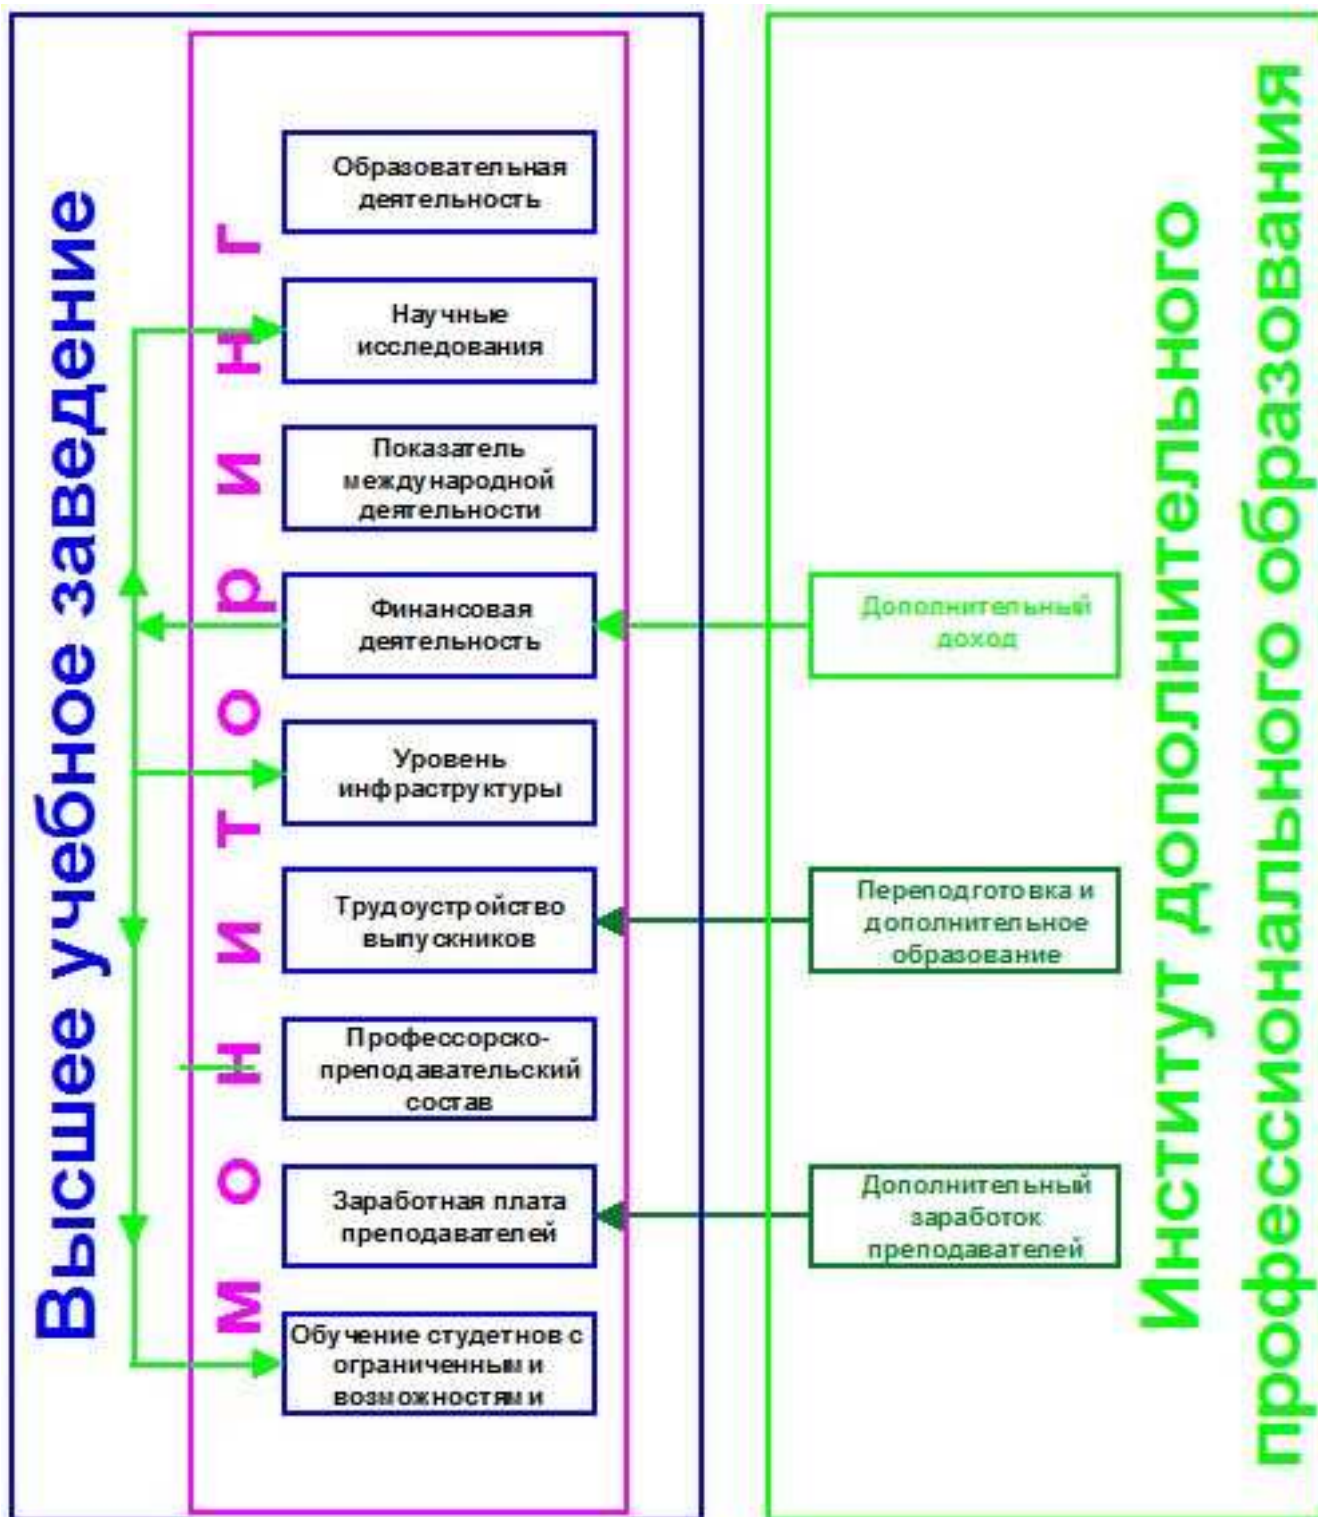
Высшее учебное заведение

мониторинг

Образовательная деятельность

Научные исследования

Показатель международной деятельности

Финансовая деятельность

Уровень инфраструктуры

Трудоустройство выпускников

Профессорско-преподавательский состав

Заработная плата преподавателей

Обучение студетнов с ограниченными возможностями

Дополнительный доход

Переподготовка и дополнительное образование

Дополнительный заработок преподавателей

Институт дополнительного профессионального образования